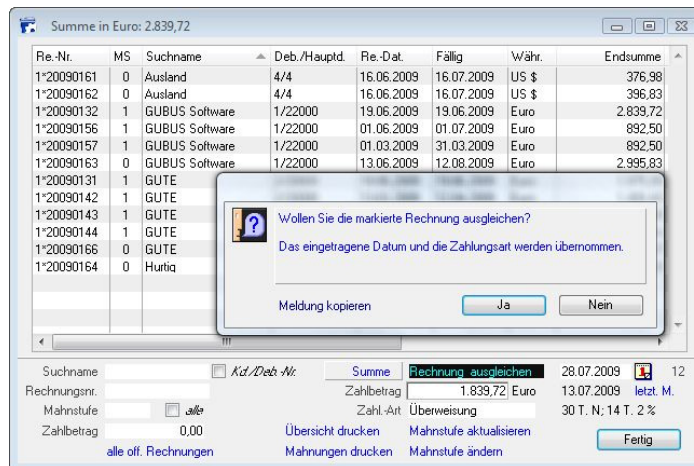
Summe in Euro: 2.839,72

| Re.-Nr. | MS | Suchname | Deb./Hauptd. | Re.-Dat. | Fällig | Währ. | Endsumme |
|---|---|---|---|---|---|---|---|
| 1*20090161 | 0 | Ausland | 4/4 | 16.06.2009 | 16.07.2009 | US $ | 376,98 |
| 1*20090162 | 0 | Ausland | 4/4 | 16.06.2009 | 16.07.2009 | US $ | 396,83 |
| 1*20090132 | 1 | GUBUS Software | 1/22000 | 19.06.2009 | 19.06.2009 | Euro | 2.839,72 |
| 1*20090156 | 1 | GUBUS Software | 1/22000 | 01.06.2009 | 01.07.2009 | Euro | 892,50 |
| 1*20090157 | 1 | GUBUS Software | 1/22000 | 01.03.2009 | 31.03.2009 | Euro | 892,50 |
| 1*20090163 | 0 | GUBUS Software | 1/22000 | 13.06.2009 | 12.08.2009 | Euro | 2.995,83 |
| 1*20090131 | 1 | GUTE | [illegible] | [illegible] | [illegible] | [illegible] | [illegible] |
| 1*20090142 | 1 | GUTE | | | | | |
| 1*20090143 | 1 | GUTE | | | | | |
| 1*20090144 | 1 | GUTE | | | | | |
| 1*20090166 | 0 | GUTE | | | | | |
| 1*20090164 | 0 | Hurtig | | | | | |

Wollen Sie die markierte Rechnung ausgleichen?

Das eingetragene Datum und die Zahlungsart werden übernommen.

Meldung kopieren

Ja

Nein

Suchname
Kd./Deb.-Nr.
Summe
Rechnung ausgleichen
28.07.2009
12
Rechnungsnr.
Zahlbetrag
1.839,72 Euro
13.07.2009
letzt. M.
Mahnstufe
alle
Zahl.-Art
Überweisung
30 T. N; 14 T. 2 %
Zahlbetrag
0,00
Übersicht drucken
Mahnstufe aktualisieren
Fertig
alle off. Rechnungen
Mahnungen drucken
Mahnstufe ändern